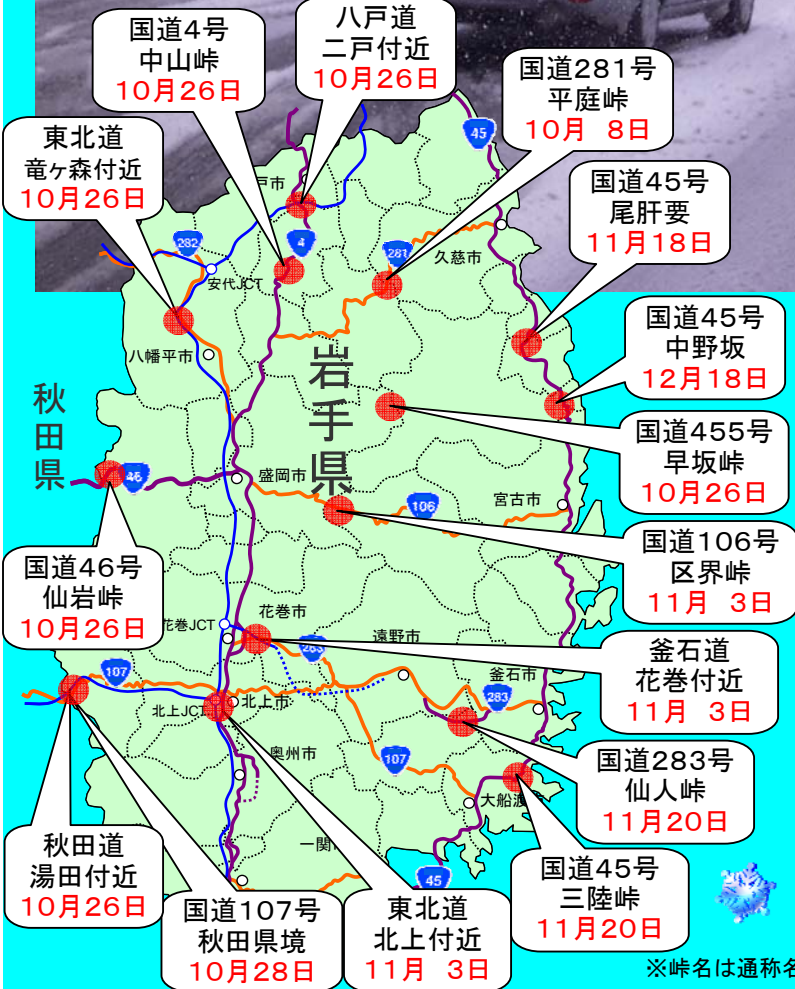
国道4号
中山峠
10月26日

八戸道
二戸付近
10月26日

国道281号
平庭峠
10月　8日

東北道
竜ヶ森付近
10月26日

国道45号
尾肝要
11月18日

国道45号
中野坂
12月18日

国道455号
早坂峠
10月26日

国道106号
区界峠
11月　3日

国道46号
仙岩峠
10月26日

釜石道
花巻付近
11月　3日

国道283号
仙人峠
11月20日

国道45号
三陸峠
11月20日

秋田道
湯田付近
10月26日

国道107号
秋田県境
10月28日

東北道
北上付近
11月　3日

岩手県

秋田県

戸市
45
282
4
281
安代JCT
久慈市
八幡平市
46
盛岡市
106
宮古市
花巻市
花巻JCT
遠野市
283
107
釜石市
北上JCT
北上市
283
奥州市
107
大船渡
一関
45

※峠名は通称名